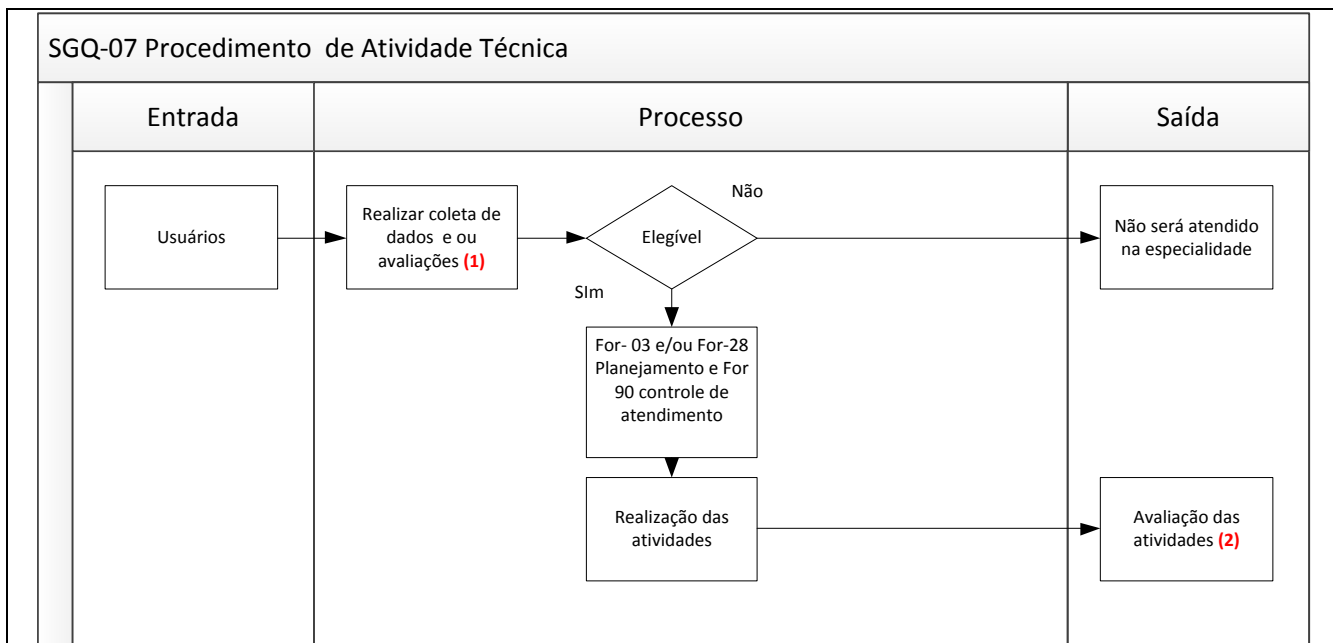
SGQ-07 Procedimento de Atividade Técnica

Entrada

Processo

Saída

Usuários

Realizar coleta de dados e ou avaliações (1)

Elegível

Não

Não será atendido na especialidade

SIm

For- 03 e/ou For-28 Planejamento e For 90 controle de atendimento

Realização das atividades

Avaliação das atividades (2)